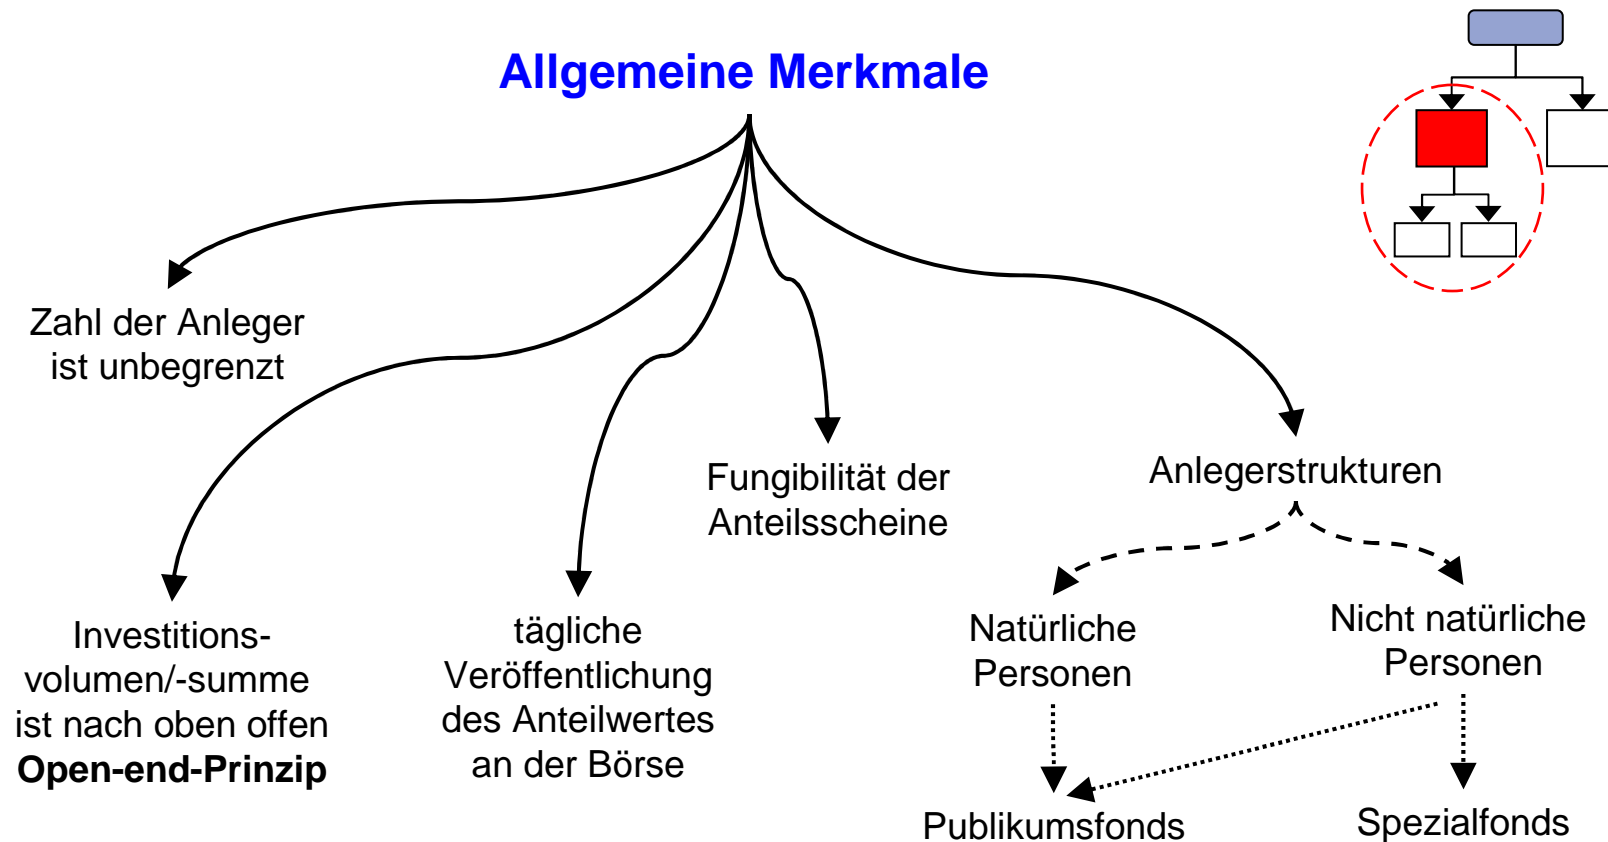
Allgemeine Merkmale

Zahl der Anleger ist unbegrenzt

Investitions-volumen/-summe ist nach oben offen
**Open-end-Prinzip**

tägliche Veröffentlichung des Anteilwertes an der Börse

Fungibilität der Anteilsscheine

Anlegerstrukturen

Natürliche Personen

Nicht natürliche Personen

Publikumsfonds

Spezialfonds